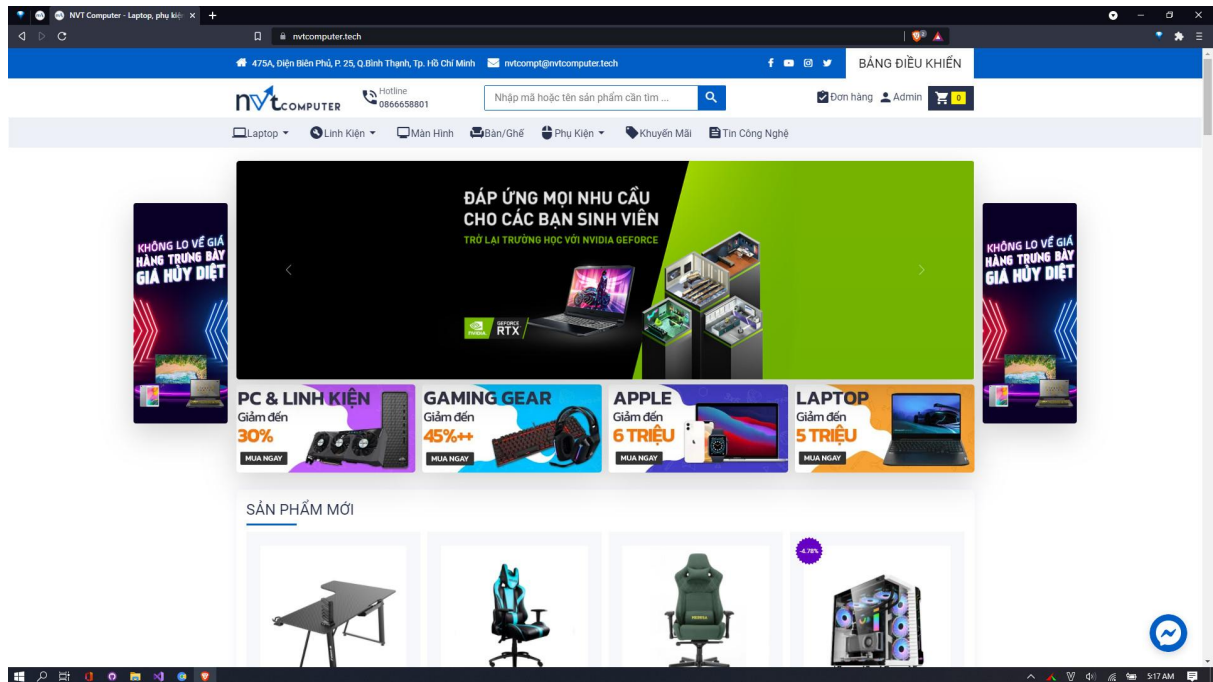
NVT Computer - Laptop, phụ kiện ×

nvtcomputer.tech

475A, Điện Biên Phủ, P. 25, Q.Bình Thạnh, Tp. Hồ Chí Minh nvtcompt@nvtcomputer.tech

BẢNG ĐIỀU KHIỂN

NVt COMPUTER Hotline 0866658801

Nhập mã hoặc tên sản phẩm cần tìm ...

Đơn hàng Admin 0

Laptop Linh Kiện Màn Hình Bàn/Ghế Phụ Kiện Khuyến Mãi Tin Công Nghệ

KHÔNG LO VỀ GIÁ HÀNG TRƯNG BÀY GIÁ HỦY DIỆT

ĐÁP ỨNG MỌI NHU CẦU CHO CÁC BẠN SINH VIÊN

TRỞ LẠI TRƯỜNG HỌC VỚI NVIDIA GEFORCE

NVIDIA GEFORCE RTX

KHÔNG LO VỀ GIÁ HÀNG TRƯNG BÀY GIÁ HỦY DIỆT

PC & LINH KIỆN Giảm đến 30% MUA NGAY

GAMING GEAR Giảm đến 45%++ MUA NGAY

APPLE Giảm đến 6 TRIỆU MUA NGAY

LAPTOP Giảm đến 5 TRIỆU MUA NGAY

SẢN PHẨM MỚI

-4.76%

5:17 AM